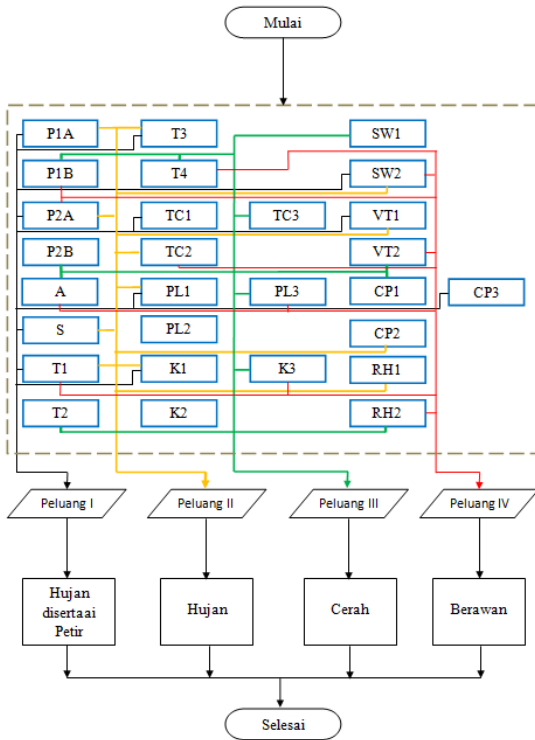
Mulai

P1A
T3
SW1
P1B
T4
SW2
P2A
TC1
TC3
VT1
P2B
TC2
VT2
A
PL1
PL3
CP1
CP3
S
PL2
CP2
T1
K1
K3
RH1
T2
K2
RH2

Peluang I
Peluang II
Peluang III
Peluang IV

Hujan disertaai Petir
Hujan
Cerah
Berawan

Selesai